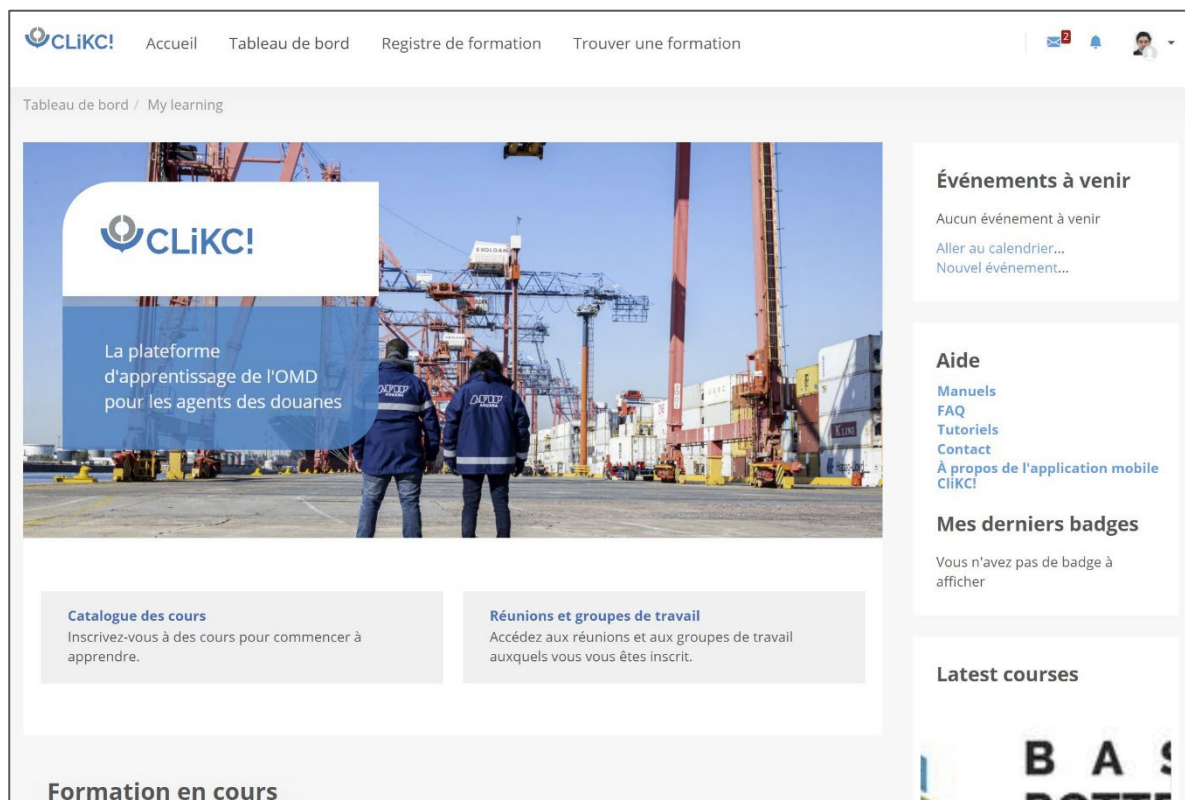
CLiKC! Accueil Tableau de bord Registre de formation Trouver une formation

2

Tableau de bord / My learning

CLiKC!

La plateforme d'apprentissage de l'OMD pour les agents des douanes

EXOLGAN

Événements à venir

Aucun événement à venir

Aller au calendrier…
Nouvel événement…

Aide

Manuels
FAQ
Tutoriels
Contact
À propos de l'application mobile CliKC!

Mes derniers badges

Vous n'avez pas de badge à afficher

Catalogue des cours
Inscrivez-vous à des cours pour commencer à apprendre.

Réunions et groupes de travail
Accédez aux réunions et aux groupes de travail auxquels vous vous êtes inscrit.

Latest courses

B A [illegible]

Formation en cours